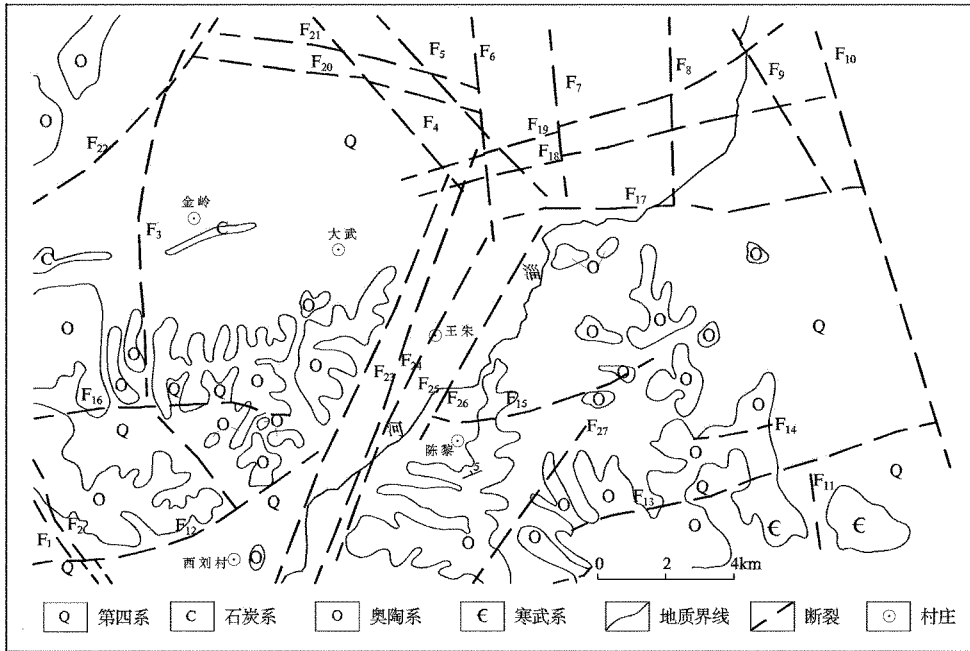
$F_{21}$ $F_5$ $F_6$ $F_7$ $F_8$ $F_9$ $F_{10}$
O
$F_{20}$
O
$F_4$
Q
$F_{19}$
$F_{22}$
$F_{18}$
$F_{17}$
金岭
C
$F_3$
大武
C
淄
O
O
O
O
O
Q
王朱
O
O
O
O
O
O
$F_{23}$ $F_{24}$
Q
$F_{16}$
$F_{25}$ $F_{26}$
$F_{15}$
O
Q
O
河
$F_{27}$
$F_{14}$
O
陈黎
Q
O
Q
$F_{11}$
O
O
$F_{13}$
O
$F_{12}$
O
€
€
$F_1$ $F_2$
O
O
O
西刘村
Q
0 2 4km
Q 第四系 C 石炭系 O 奥陶系 € 寒武系 地质界线 断裂 村庄